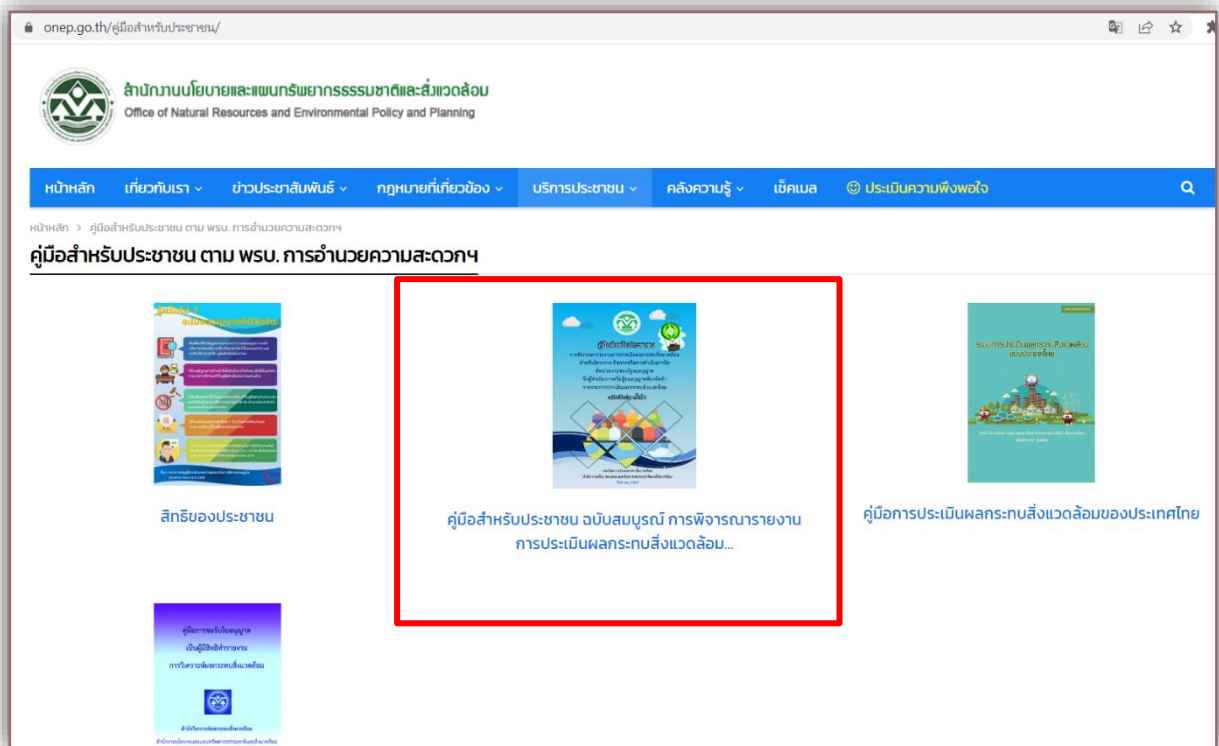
onep.go.th/คู่มือสำหรับประชาชน/

สำนักงานนโยบายและแผนทรัพยากรธรรมชาติและสิ่งแวดล้อม
Office of Natural Resources and Environmental Policy and Planning

หน้าหลัก | เกี่ยวกับเรา | ข่าวประชาสัมพันธ์ | กฎหมายที่เกี่ยวข้อง | บริการประชาชน | คลังความรู้ | เช็คเมล | ☺ ประเมินความพึงพอใจ

หน้าหลัก > คู่มือสำหรับประชาชน ตาม พรบ. การอำนวยความสะดวกฯ

คู่มือสำหรับประชาชน ตาม พรบ. การอำนวยความสะดวกฯ

สิทธิของประชาชน

คู่มือสำหรับประชาชน ฉบับสมบูรณ์ การพิจารณารายงานการประเมินผลกระทบสิ่งแวดล้อม...

คู่มือการประเมินผลกระทบสิ่งแวดล้อมของประเทศไทย

คู่มือการขอรับใบอนุญาต
เป็นผู้มีสิทธิทำรายงาน
การวิเคราะห์ผลกระทบสิ่งแวดล้อม
สำนักวิเคราะห์ผลกระทบสิ่งแวดล้อม